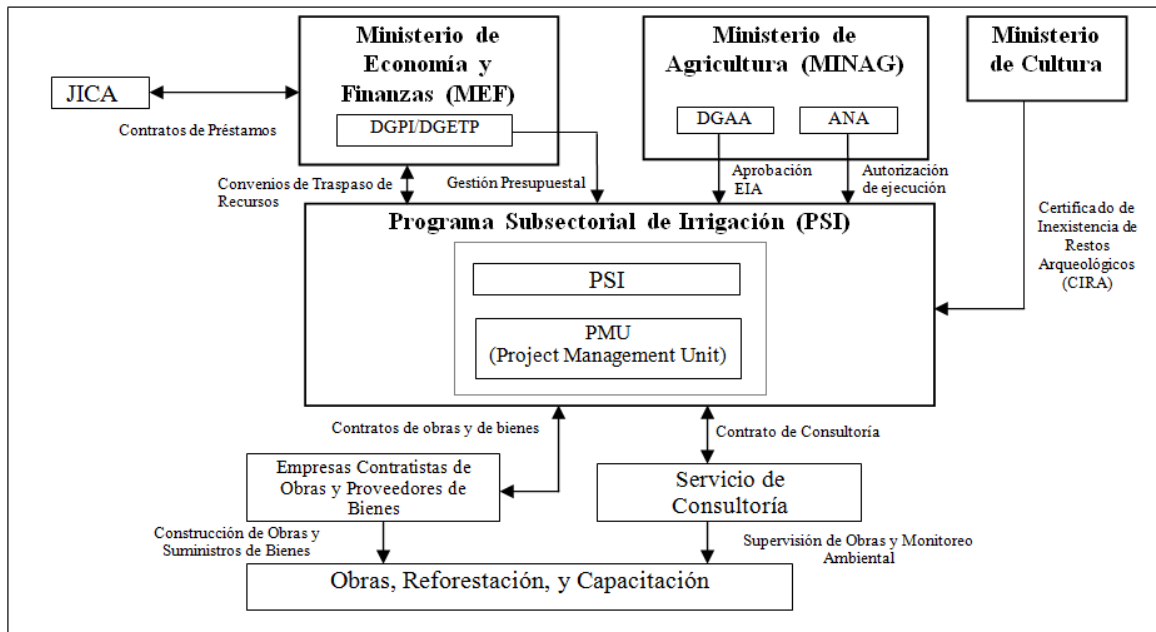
JICA

Contratos de Préstamos

Ministerio de Economía y Finanzas (MEF)

DGPI/DGETP

Ministerio de Agricultura (MINAG)

DGAA

ANA

Ministerio de Cultura

Convenios de Traspaso de Recursos

Gestión Presupuestal

Aprobación EIA

Autorización de ejecución

Certificado de Inexistencia de Restos Arqueológicos (CIRA)

Programa Subsectorial de Irrigación (PSI)

PSI

PMU
(Project Management Unit)

Contratos de obras y de bienes

Contrato de Consultoría

Empresas Contratistas de Obras y Proveedores de Bienes

Servicio de Consultoría

Construcción de Obras y Suministros de Bienes

Supervisión de Obras y Monitoreo Ambiental

Obras, Reforestación, y Capacitación